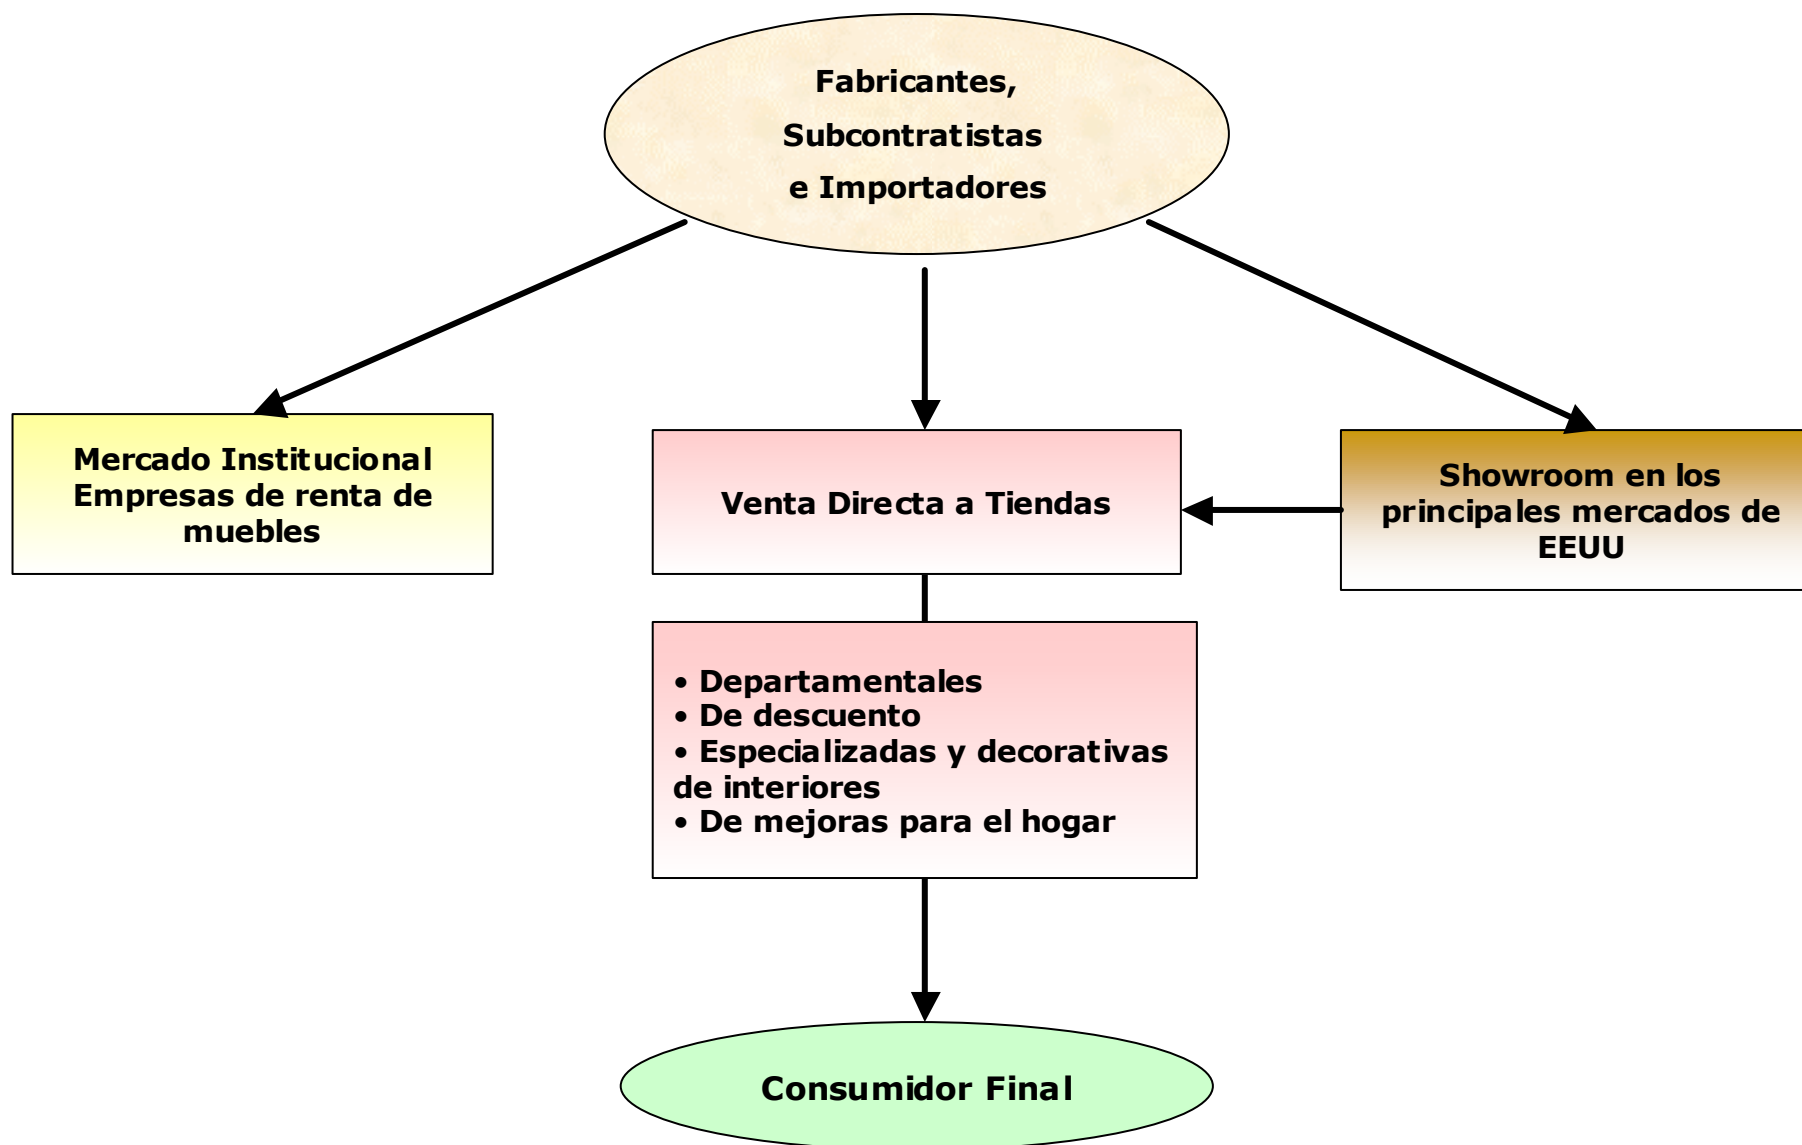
Fabricantes,
Subcontratistas
e Importadores

Mercado Institucional
Empresas de renta de muebles

Venta Directa a Tiendas

Showroom en los principales mercados de EEUU

• Departamentales
• De descuento
• Especializadas y decorativas de interiores
• De mejoras para el hogar

Consumidor Final